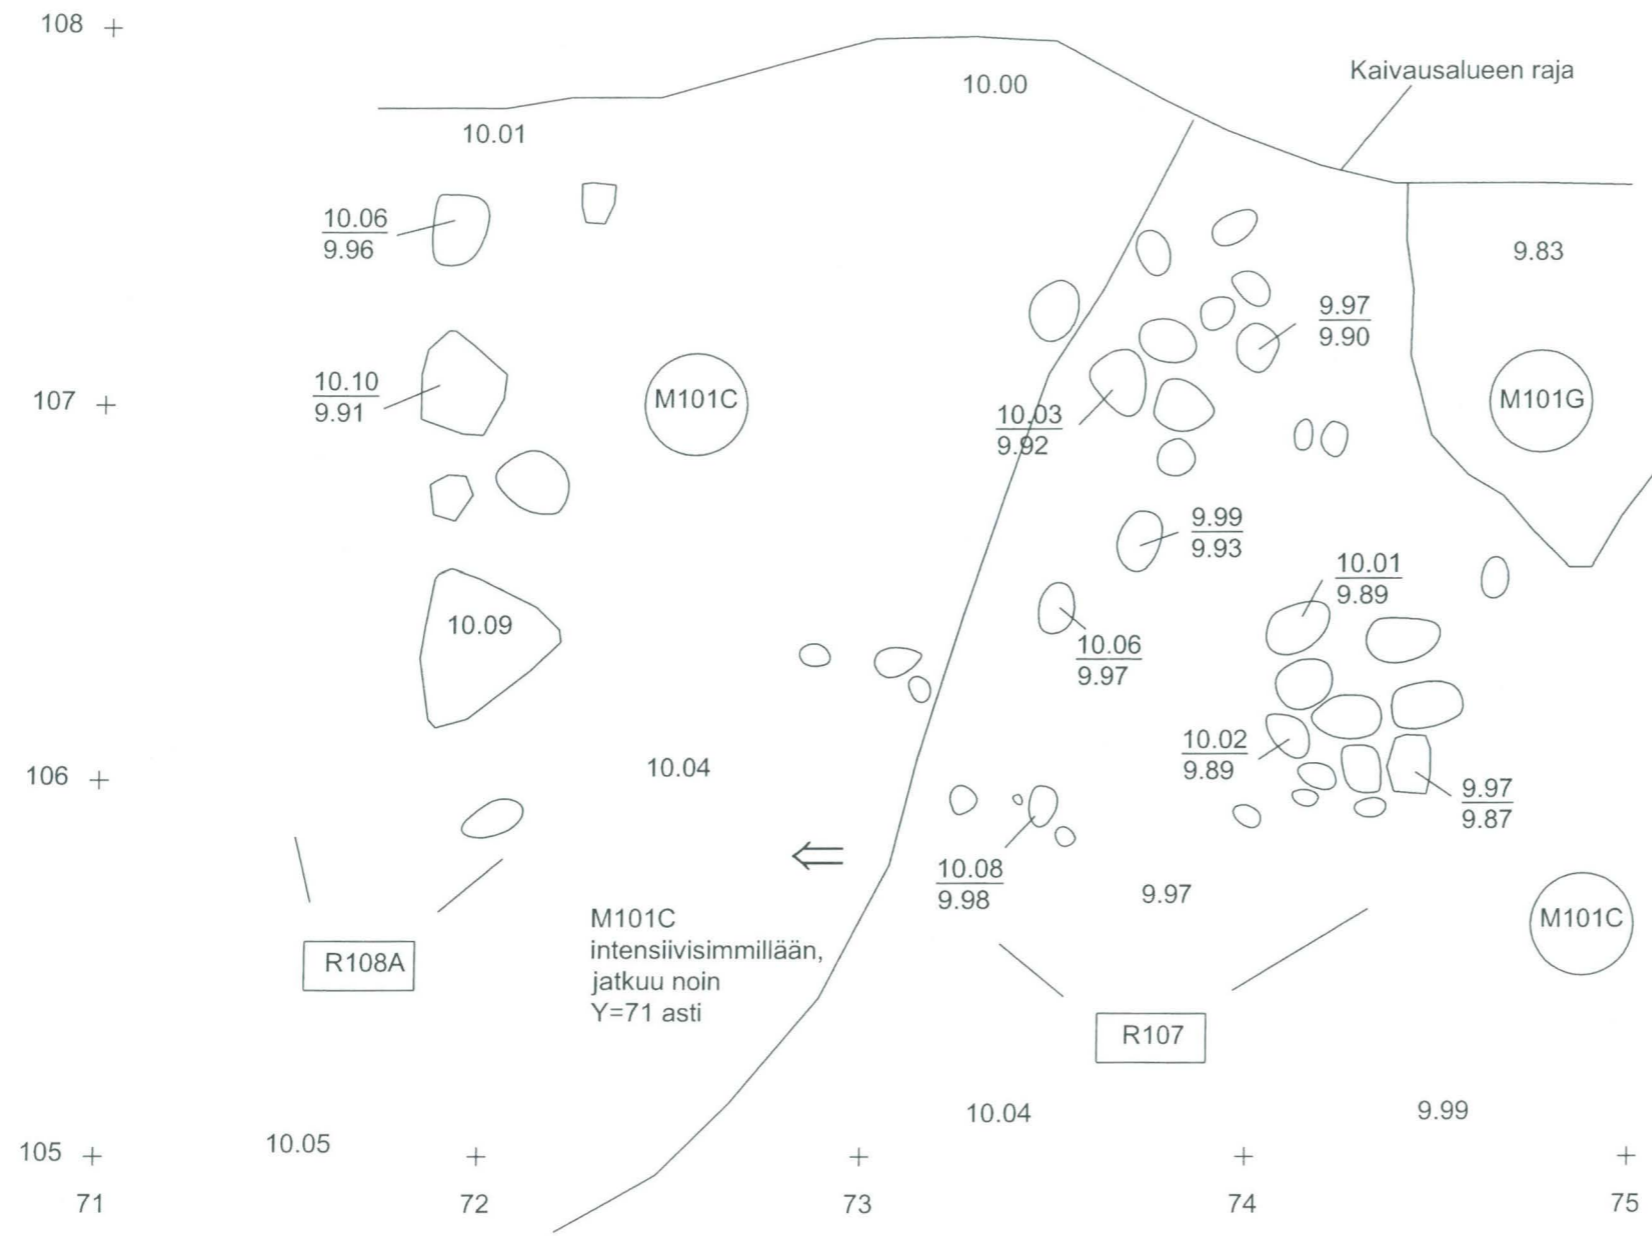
108 +

10.00

Kaivausalueen raja

10.01

$\frac{10.06}{9.96}$

9.83

$\frac{9.97}{9.90}$

107 +

$\frac{10.10}{9.91}$

M101C

$\frac{10.03}{9.92}$

M101G

$\frac{9.99}{9.93}$

$\frac{10.01}{9.89}$

10.09

$\frac{10.06}{9.97}$

$\frac{10.02}{9.89}$

106 +

10.04

$\frac{9.97}{9.87}$

⇐

$\frac{10.08}{9.98}$

9.97

M101C

M101C intensiivisimmillään, jatkuu noin Y=71 asti

R108A

R107

10.04

9.99

105 +

10.05

+ + + +

71 72 73 74 75